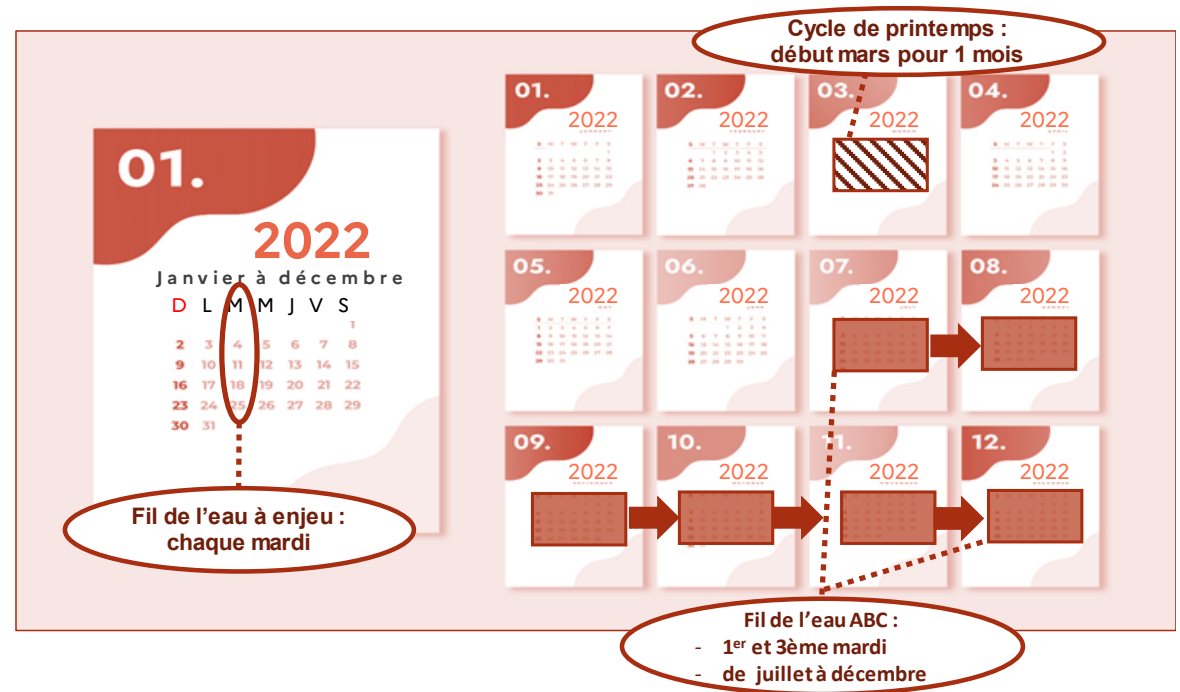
Cycle de printemps : début mars pour 1 mois

01.

2022

Janvier à décembre

D L M M J V S

| | | | | | | 1 |
|---|---|---|---|---|---|---|
| 2 | 3 | 4 | 5 | 6 | 7 | 8 |
| 9 | 10 | 11 | 12 | 13 | 14 | 15 |
| 16 | 17 | 18 | 19 | 20 | 21 | 22 |
| 23 | 24 | 25 | 26 | 27 | 28 | 29 |
| 30 | 31 | | | | | |

Fil de l'eau à enjeu : chaque mardi

01. 2022

02. 2022

03. 2022

04. 2022

05. 2022

06. 2022

07. 2022

08. 2022

09. 2022

10. 2022

11. 2022

12. 2022

Fil de l'eau ABC :
- 1$^{er}$ et 3ème mardi
- de juillet à décembre